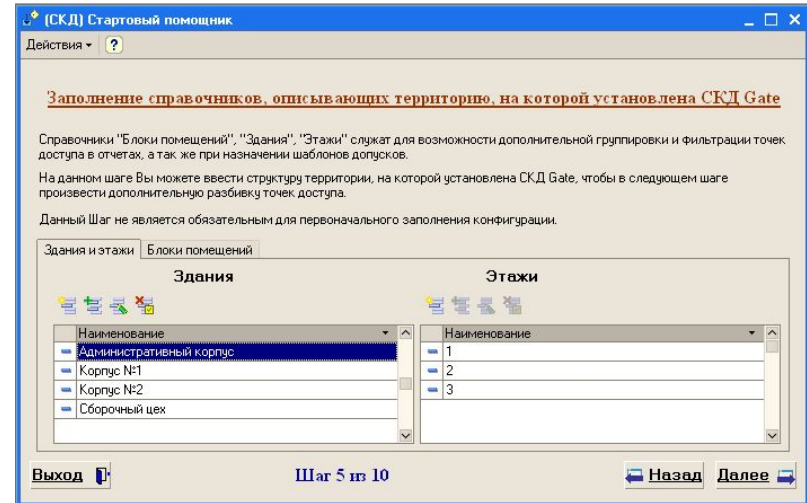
(СКД) Стартовый помощник

Действия ▾ ?

Заполнение справочников, описывающих территорию, на которой установлена СКД Gate

Справочники "Блоки помещений", "Здания", "Этажи" служат для возможности дополнительной группировки и фильтрации точек доступа в отчетах, а так же при назначении шаблонов допусков.

На данном шаге Вы можете ввести структуру территории, на которой установлена СКД Gate, чтобы в следующем шаге произвести дополнительную разбивку точек доступа.

Данный Шаг не является обязательным для первоначального заполнения конфигурации.

Здания и этажи | Блоки помещений

Здания

| Наименование |
|---|
| Административный корпус |
| Корпус №1 |
| Корпус №2 |
| Сборочный цех |

Этажи

| Наименование |
|---|
| 1 |
| 2 |
| 3 |

Выход

Шаг 5 из 10

Назад

Далее